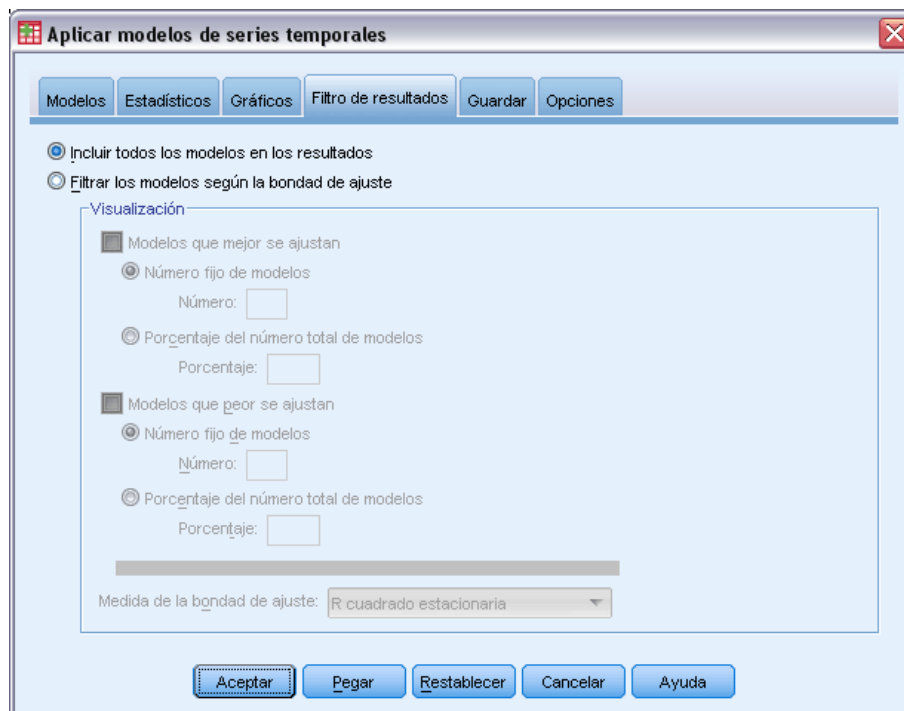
Aplicar modelos de series temporales

Modelos | Estadísticos | Gráficos | Filtro de resultados | Guardar | Opciones

Incluir todos los modelos en los resultados
Filtrar los modelos según la bondad de ajuste

Visualización
Modelos que mejor se ajustan
Número fijo de modelos
Número:
Porcentaje del número total de modelos
Porcentaje:
Modelos que peor se ajustan
Número fijo de modelos
Número:
Porcentaje del número total de modelos
Porcentaje:

Medida de la bondad de ajuste: R cuadrado estacionaria

Aceptar | Pegar | Restablecer | Cancelar | Ayuda